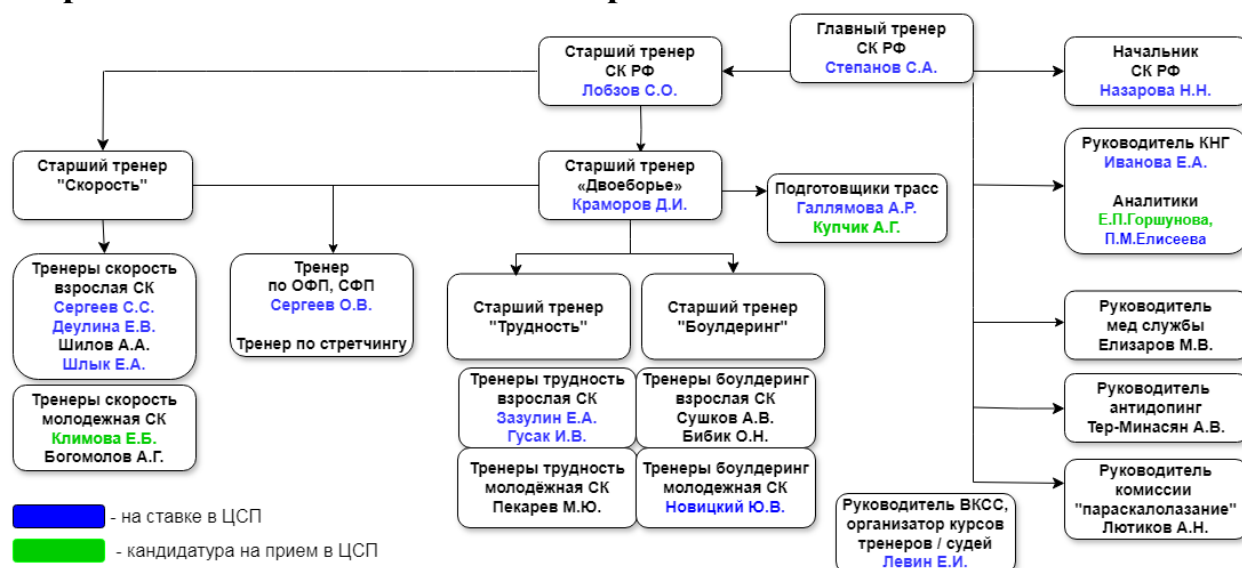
Главный тренер СК РФ Степанов С.А.

Старший тренер СК РФ Лобзов С.О.

Начальник СК РФ Назарова Н.Н.

Старший тренер "Скорость"

Старший тренер «Двоеборье» Краморов Д.И.

Подготовщики трасс Галлямова А.Р. Купчик А.Г.

Руководитель КНГ Иванова Е.А.

Аналитики Е.П.Горшунова, П.М.Елисеева

Тренеры скорость взрослая СК Сергеев С.С. Деулина Е.В. Шилов А.А. Шлык Е.А.

Тренер по ОФП, СФП Сергеев О.В.

Тренер по стретчингу

Старший тренер "Трудность"

Старший тренер "Боулдеринг"

Руководитель мед службы Елизаров М.В.

Тренеры скорость молодежная СК Климова Е.Б. Богомолов А.Г.

Тренеры трудность взрослая СК Зазулин Е.А. Гусак И.В.

Тренеры боулдеринг взрослая СК Сушков А.В. Бибик О.Н.

Руководитель антидопинг Тер-Минасян А.В.

Тренеры трудность молодёжная СК Пекарев М.Ю.

Тренеры боулдеринг молодежная СК Новицкий Ю.В.

Руководитель комиссии "параскалолазание" Лютиков А.Н.

Руководитель ВКСС, организатор курсов тренеров / судей Левин Е.И.

- на ставке в ЦСП

- кандидатура на прием в ЦСП